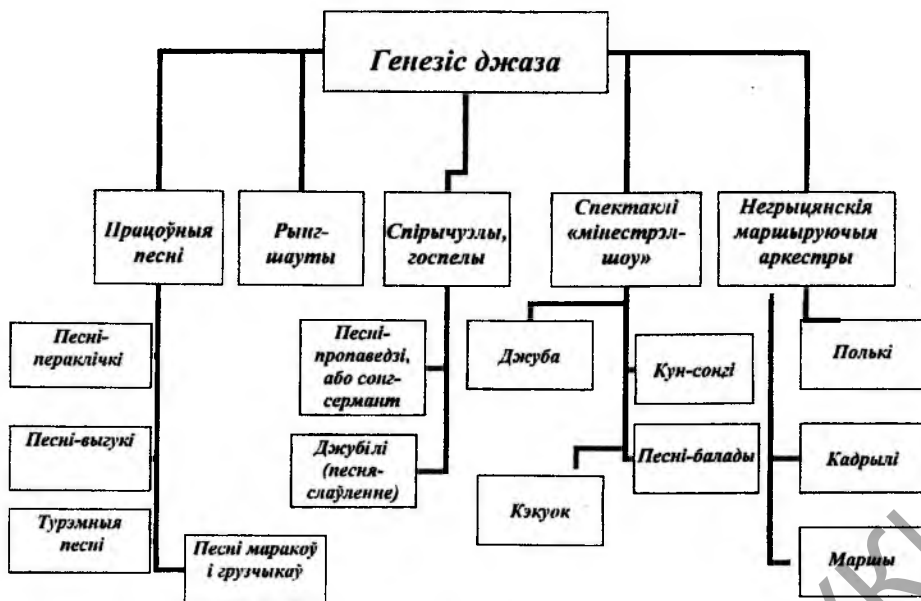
Генезіс джаза

Працоўныя песні

Рынг-шауты

Спірычуэлы, госпелы

Спектаклі «мінестрэл-шоу»

Негрыцянскія маршыруючыя аркестры

Песні-пераклічкі

Песні-выгукі

Турэмныя песні

Песні маракоў і грузчыкаў

Песні-пропаведзі, або сонг-сермант

Джубілі (песня-слаўленне)

Джуба

Кун-сонгі

Песні-балады

Кэкуок

Полькі

Кадрылі

Маршы